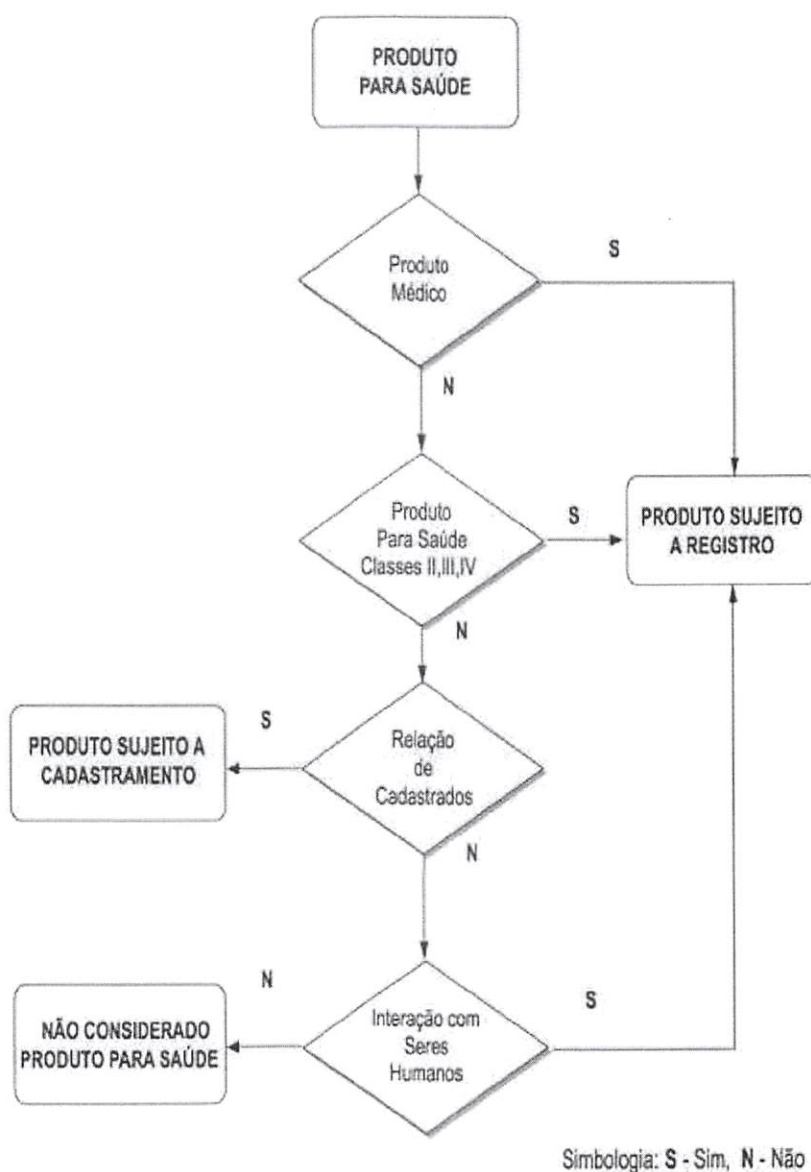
PRODUTO PARA SAÚDE

Produto Médico

S

N

Produto Para Saúde Classes II,III,IV

S

PRODUTO SUJEITO A REGISTRO

N

S

PRODUTO SUJEITO A CADASTRAMENTO

Relação de Cadastrados

N

N

NÃO CONSIDERADO PRODUTO PARA SAÚDE

Interação com Seres Humanos

S

Simbologia: S - Sim, N - Não